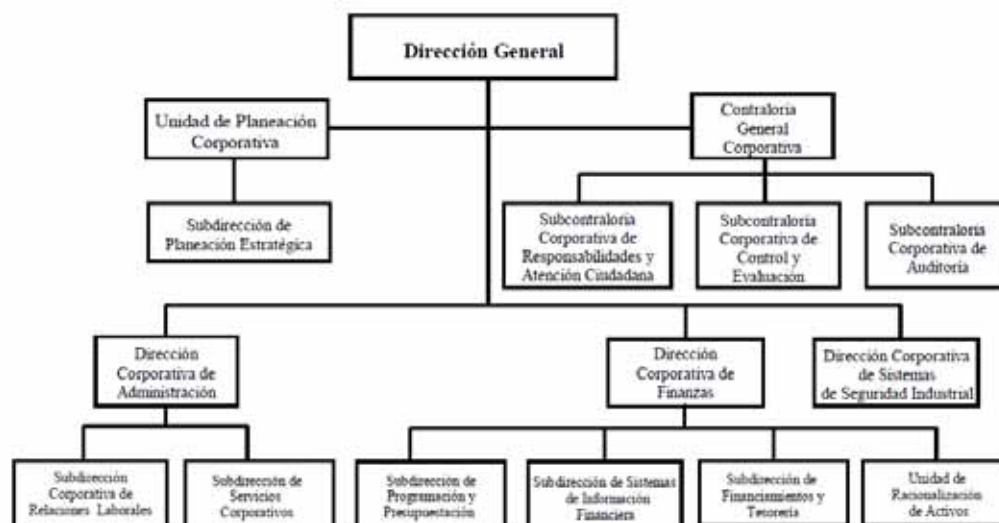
Dirección General

Unidad de Planeación Corporativa

Contraloría General Corporativa

Subdirección de Planeación Estratégica

Subcontraloría Corporativa de Responsabilidades y Atención Ciudadana

Subcontraloría Corporativa de Control y Evaluación

Subcontraloría Corporativa de Auditoría

Dirección Corporativa de Administración

Dirección Corporativa de Finanzas

Dirección Corporativa de Sistemas de Seguridad Industrial

Subdirección Corporativa de Relaciones Laborales

Subdirección de Servicios Corporativos

Subdirección de Programación y Presupuestación

Subdirección de Sistemas de Información Financiera

Subdirección de Financiamientos y Tesorería

Unidad de Racionalización de Activos